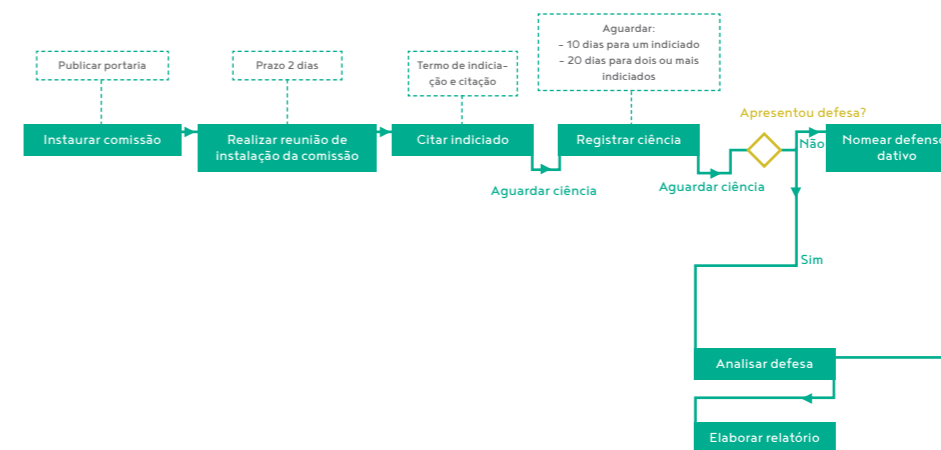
Publicar portaria

Prazo 2 dias

Termo de indicição e citação

Aguardar:
- 10 dias para um indiciado
- 20 dias para dois ou mais indiciados

Instaurar comissão

Realizar reunião de instalação da comissão

Citar indiciado

Registrar ciência

Apresentou defesa?

Não

Nomear defens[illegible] dativo

Aguardar ciência

Aguardar ciência

Sim

Analisar defesa

Elaborar relatório